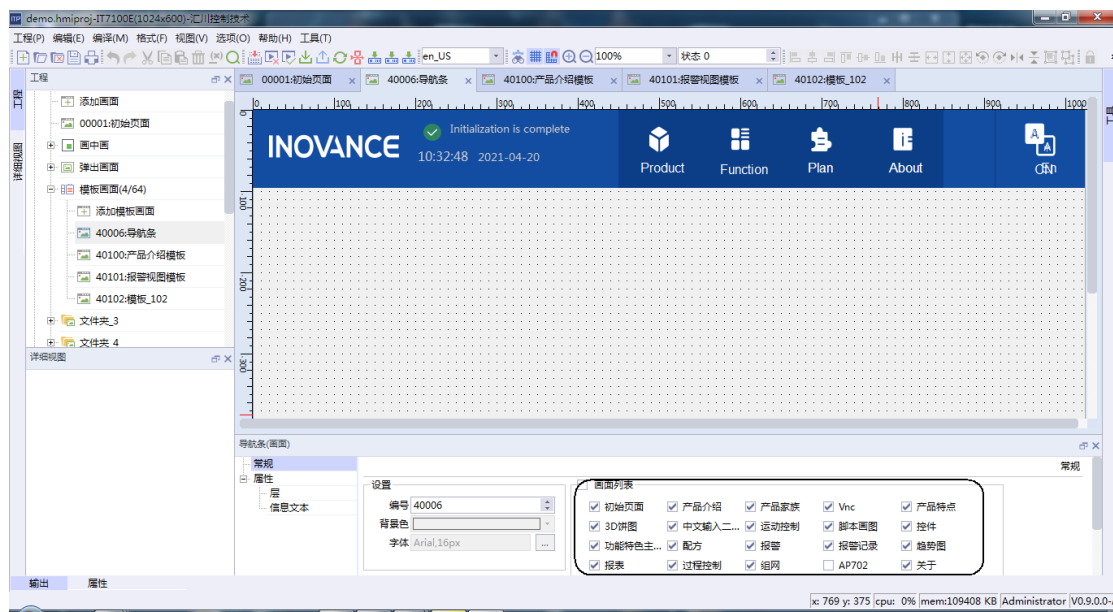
demo.hmiproj-IT7100E(1024x600)-汇川控制技术

工程(P) 编辑(E) 编译(M) 格式(F) 视图(V) 选项(O) 帮助(H) 工具(T)

en_US 100% 状态 0

工程

添加画面
00001:初始页面
画中画
弹出画面
模板画面(4/64)
添加模板画面
40006:导航条
40100:产品介绍模板
40101:报警视图模板
40102:模板_102
文件夹_3
文件夹_4

详细视图

00001:初始页面 40006:导航条 40100:产品介绍模板 40101:报警视图模板 40102:模板_102

INOVANCE
Initialization is complete
10:32:48 2021-04-20
Product Function Plan About CN

导航条(画面)

常规
属性
层
信息文本

常规

设置
编号 40006
背景色
字体 Arial,16px

画面列表
初始页面 产品介绍 产品家族 Vnc 产品特点
3D饼图 中文输入二... 运动控制 脚本画图 控件
功能特色主... 配方 报警 报警记录 趋势图
报表 过程控制 组网 AP702 关于

输出 属性

x: 769 y: 375 cpu: 0% mem:109408 KB Administrator V0.9.0.0-